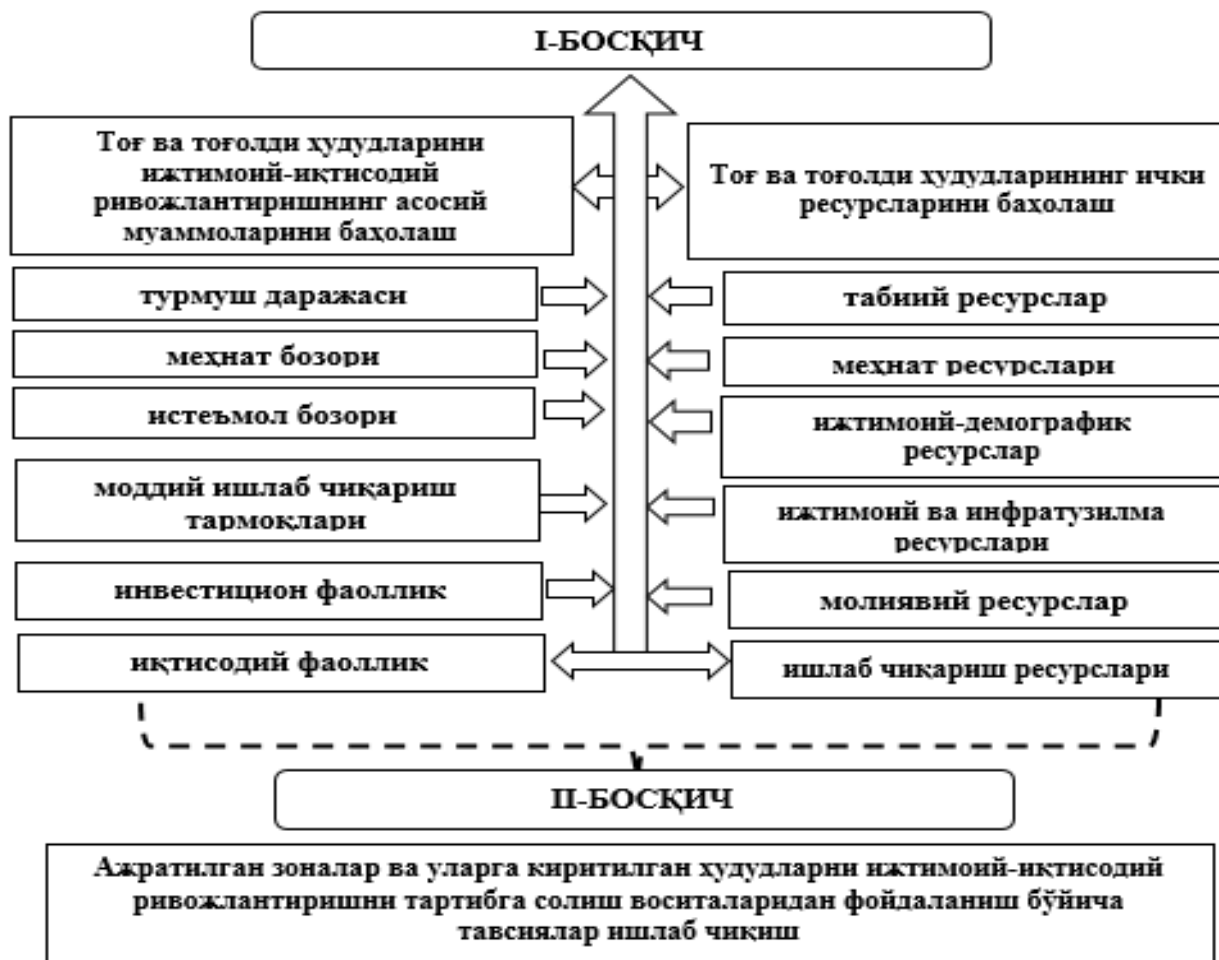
I-БОСҚИЧ

Тоғ ва тоғолди ҳудудларини ижтимоий-иқтисодий ривожлантиришнинг асосий муаммоларини баҳолаш

Тоғ ва тоғолди ҳудудларининг ички ресурсларини баҳолаш

турмуш даражаси

меҳнат бозори

истеъмол бозори

моддий ишлаб чиқариш тармоқлари

инвестицион фаоллик

иқтисодий фаоллик

табиий ресурслар

меҳнат ресурслари

ижтимоий-демографик ресурслар

ижтимоий ва инфратузилма ресурслари

молиявий ресурслар

ишлаб чиқариш ресурслари

II-БОСҚИЧ

Ажратилган зоналар ва уларга киритилган ҳудудларни ижтимоий-иқтисодий ривожлантиришни тартибга солиш воситаларидан фойдаланиш бўйича тавсиялар ишлаб чиқиш